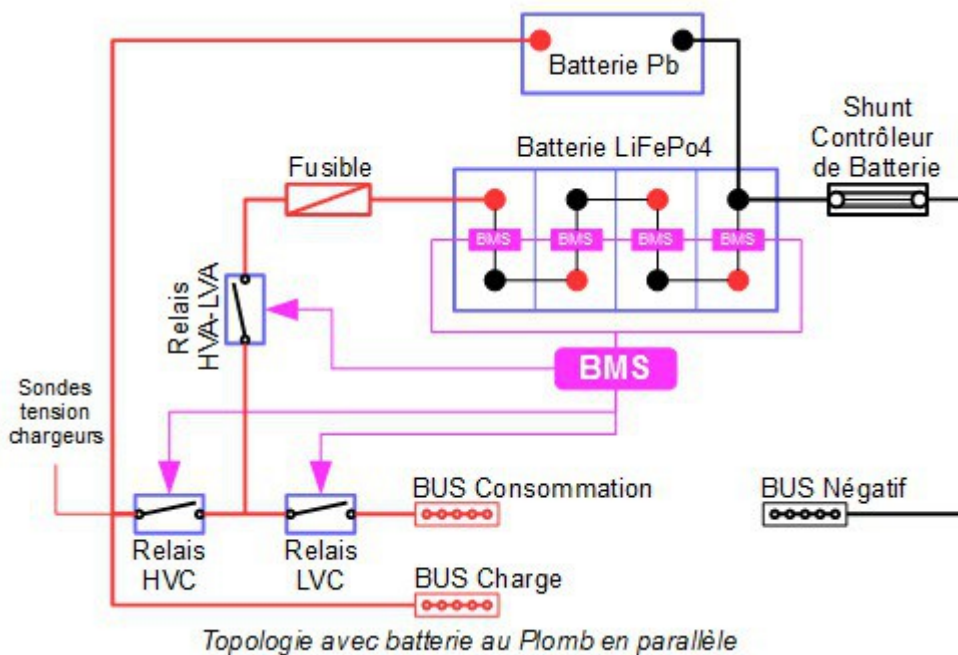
Batterie Pb

Shunt
Contrôleur
de Batterie

Batterie LiFePo4

Fusible

BMS BMS BMS BMS

Relais
HVA-LVA

BMS

Sondes
tension
chargeurs

BUS Consommation

BUS Négatif

Relais
HVC

Relais
LVC

BUS Charge

Topologie avec batterie au Plomb en parallèle